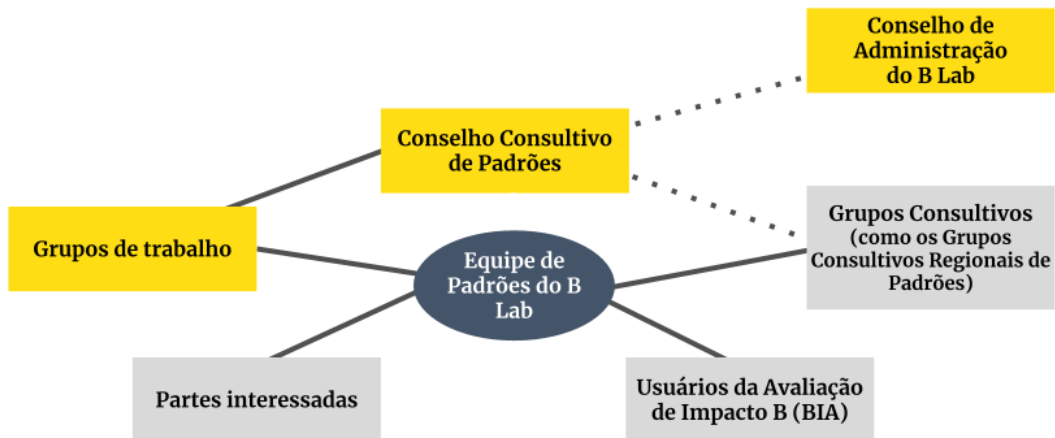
Conselho de Administração do B Lab

Conselho Consultivo de Padrões

Grupos de trabalho

Equipe de Padrões do B Lab

Grupos Consultivos (como os Grupos Consultivos Regionais de Padrões)

Partes interessadas

Usuários da Avaliação de Impacto B (BIA)